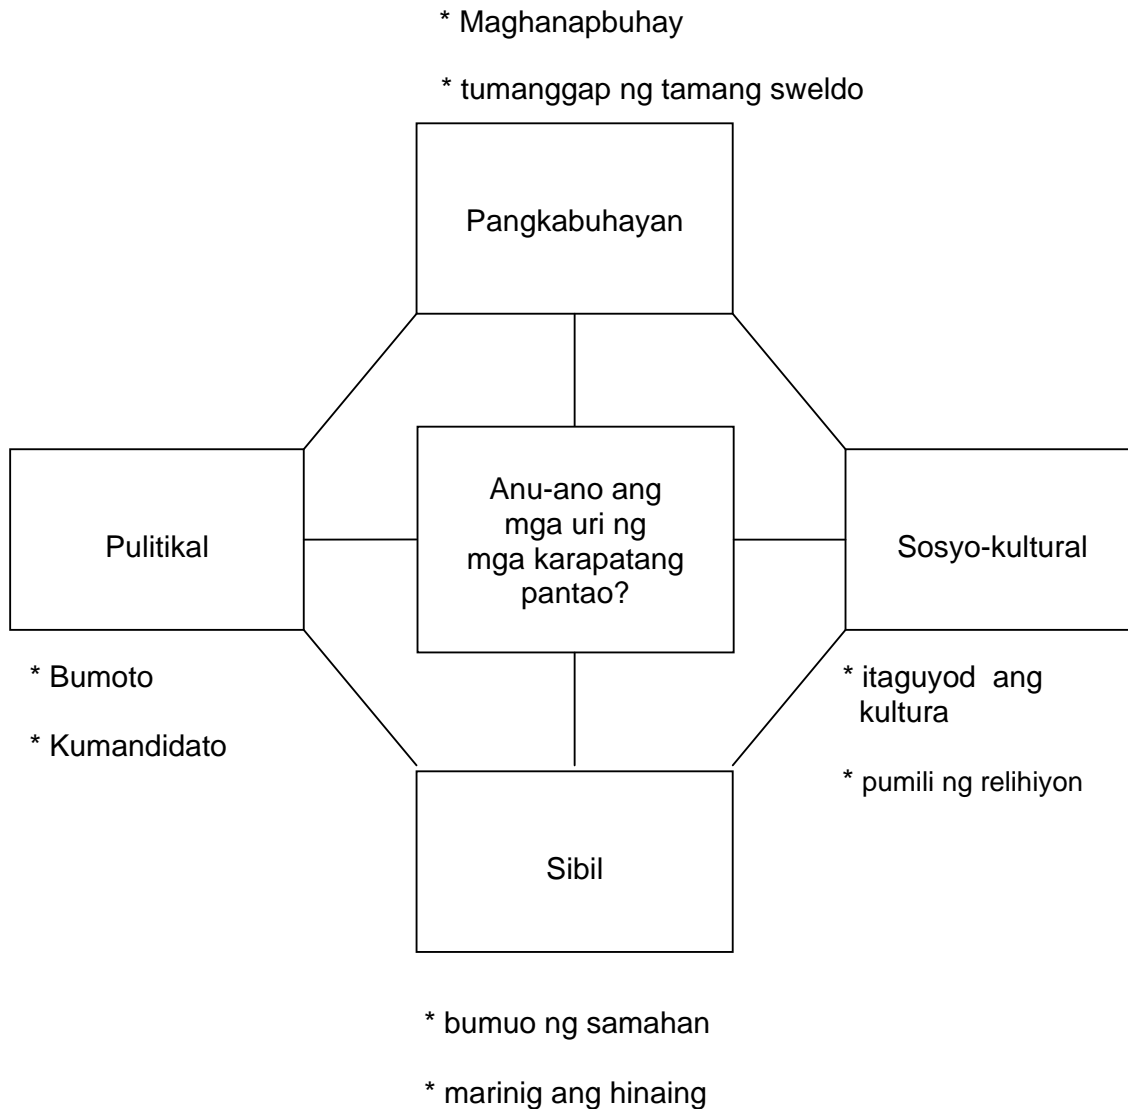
* Maghanapbuhay

* tumanggap ng tamang sweldo

Pangkabuhayan

Pulitikal

Anu-ano ang mga uri ng mga karapatang pantao?

Sosyo-kultural

* Bumoto

* Kumandidato

* itaguyod ang kultura

* pumili ng relihiyon

Sibil

* bumuo ng samahan

* marinig ang hinaing